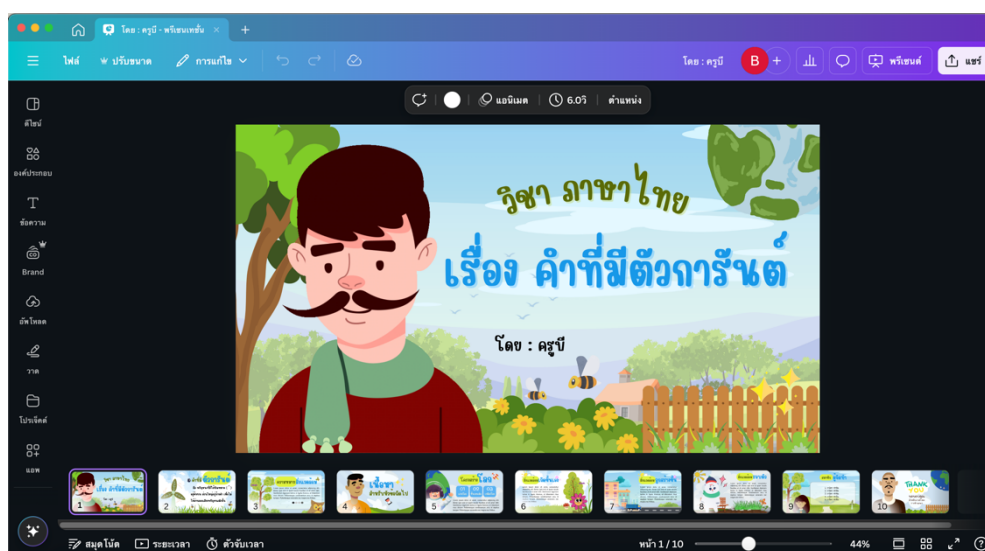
โดย : ครูบี - พรีเซนเทชั่น ×
+

ไฟล์ ปรับขนาด การแก้ไข

โดย : ครูบี B + พรีเซนต์ แชร์

ดีไซน์
องค์ประกอบ
ข้อความ
Brand
อัพโหลด
วาด
โปรเจ็กต์
แอพ

แอนิเมต 6.0วิ ตำแหน่ง

วิชา ภาษาไทย
เรื่อง คำที่มีตัวการันต์
โดย : ครูบี

1 2 3 4 5 6 7 8 9 10

สมุดโน้ต ระยะเวลา ตัวจับเวลา หน้า 1 / 10 44%